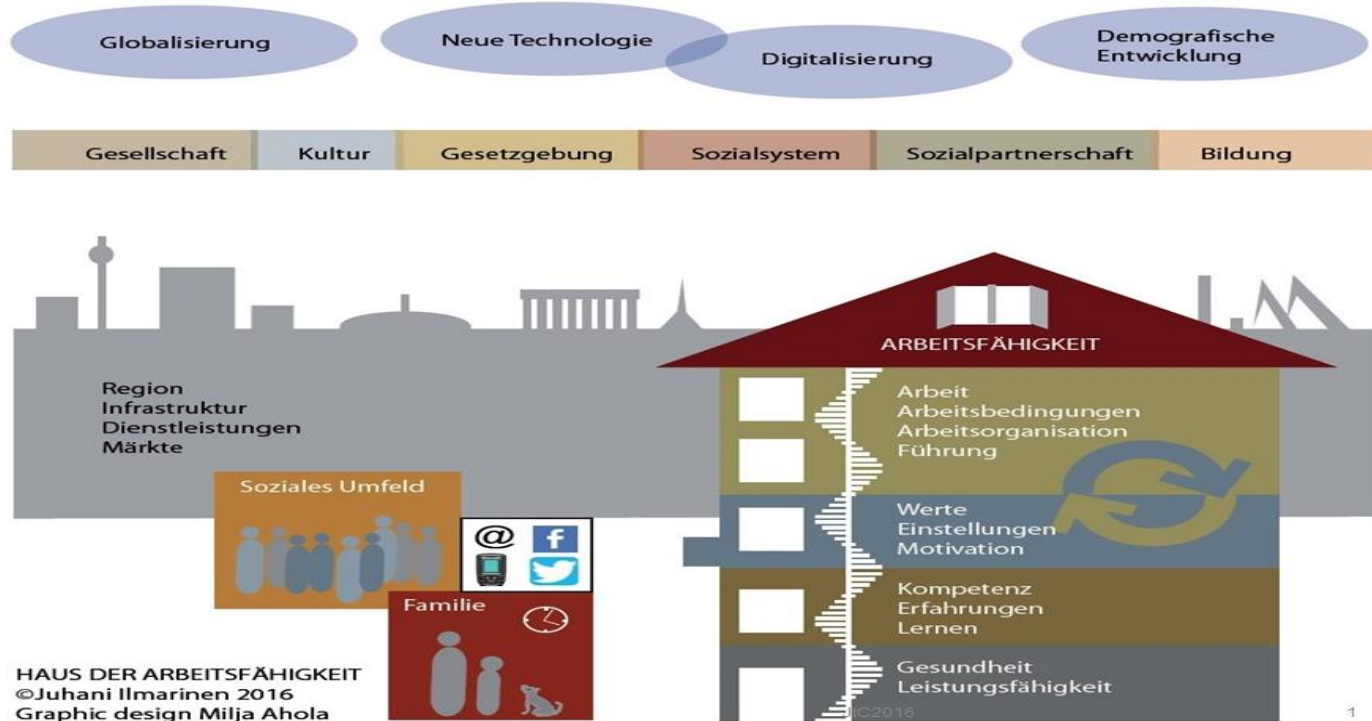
Globalisierung

Neue Technologie

Digitalisierung

Demografische Entwicklung

| Gesellschaft | Kultur | Gesetzgebung | Sozialsystem | Sozialpartnerschaft | Bildung |
|---|---|---|---|---|---|

ARBEITSFÄHIGKEIT

Region
Infrastruktur
Dienstleistungen
Märkte

Arbeit
Arbeitsbedingungen
Arbeitsorganisation
Führung

Soziales Umfeld

@ f

Werte
Einstellungen
Motivation

Familie

Kompetenz
Erfahrungen
Lernen

Gesundheit
Leistungsfähigkeit

HAUS DER ARBEITSFÄHIGKEIT
©Juhani Ilmarinen 2016
Graphic design Milja Ahola

JIC2016

1